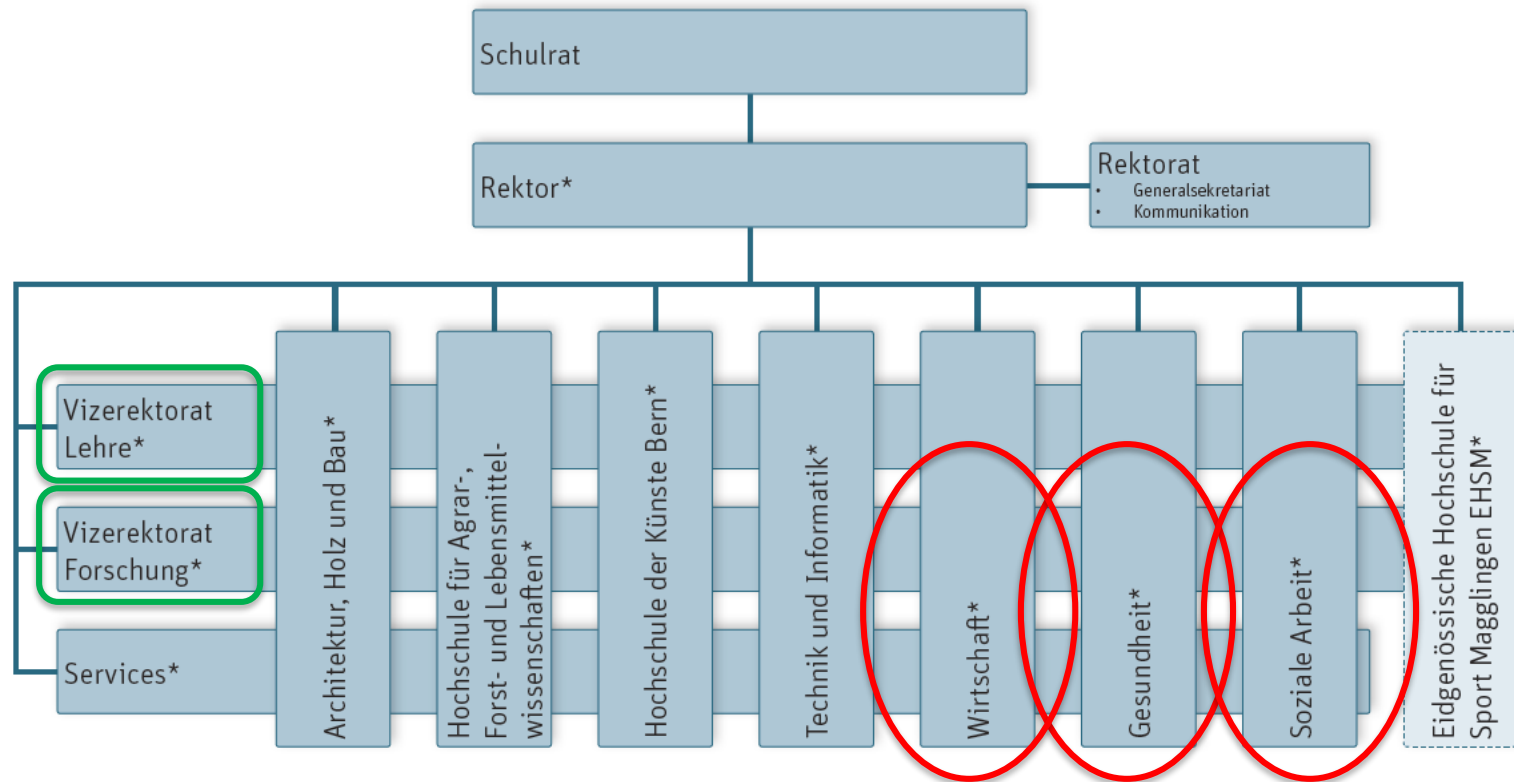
Schulrat

Rektor*

Rektorat
• Generalsekretariat
• Kommunikation

Vizerektorat Lehre*

Vizerektorat Forschung*

Services*

Architektur, Holz und Bau*

Hochschule für Agrar-, Forst- und Lebensmittelwissenschaften*

Hochschule der Künste Bern*

Technik und Informatik*

Wirtschaft*

Gesundheit*

Soziale Arbeit*

Eidgenössische Hochschule für Sport Magglingen EHSM*